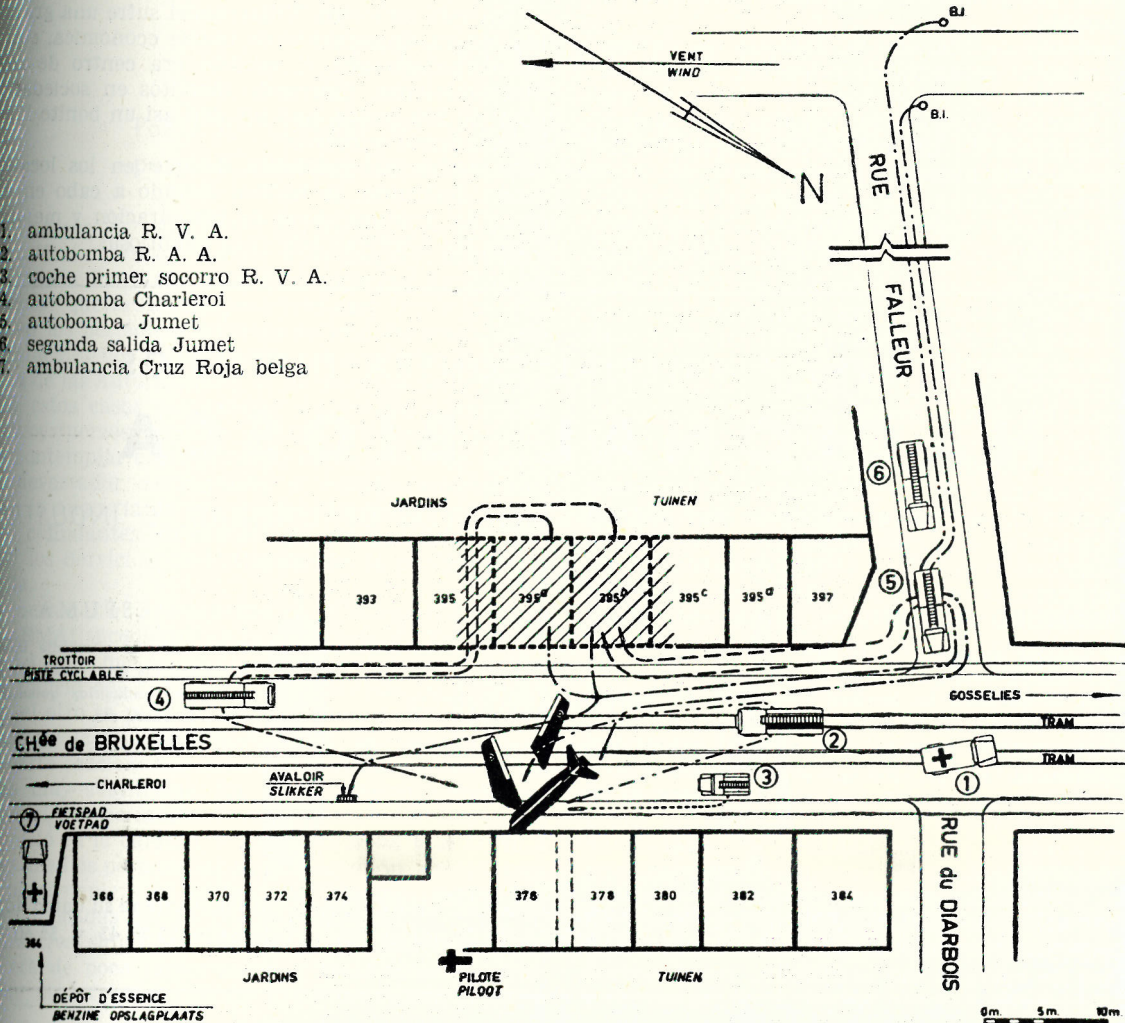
VENT
WIND

N

B.I.

B.I.

RUE

FALLEUR

1. ambulancia R. V. A.
2. autobomba R. A. A.
3. coche primer socorro R. V. A.
4. autobomba Charleroi
5. autobomba Jumet
6. segunda salida Jumet
7. ambulancia Cruz Roja belga

JARDINS

TUINEN

⑥

⑤

393

395

395$^a$

395$^b$

395$^c$

395$^d$

397

TROTTOIR
PISTE CYCLABLE

④

GOSSELIES

TRAM

CH.$^{ée}$ de BRUXELLES

②

TRAM

CHARLEROI

AVALOIR
SLIKKER

③

①

⑦ FIETSPAD
VOETPAD

RUE du DIARBOIS

366

368

370

372

374

376

378

380

382

384

364

JARDINS

PILOTE
PILOOT

TUINEN

DÉPÔT D'ESSENCE
BENZINE OPSLAGPLAATS

0m. 5m. 10m.